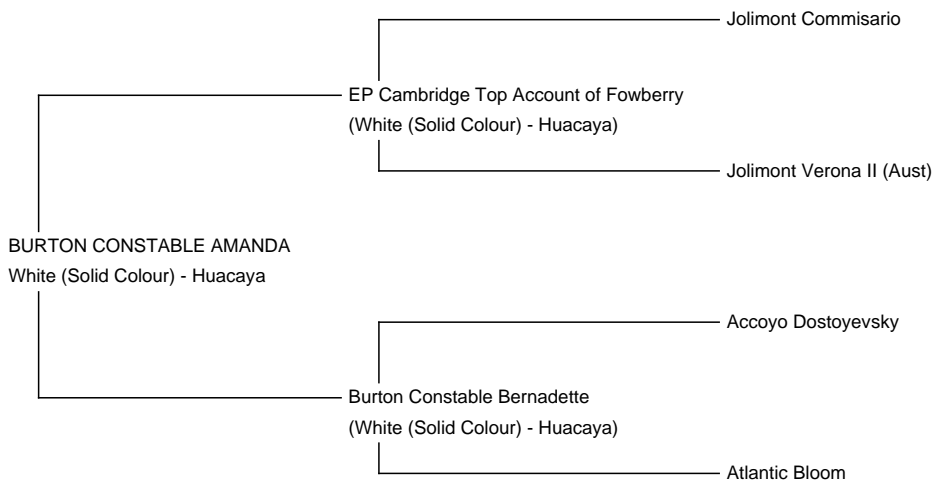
Jolimont Commisario

EP Cambridge Top Account of Fowberry
(White (Solid Colour) - Huacaya)

Jolimont Verona II (Aust)

BURTON CONSTABLE AMANDA
White (Solid Colour) - Huacaya

Accoyo Dostoyevsky

Burton Constable Bernadette
(White (Solid Colour) - Huacaya)

Atlantic Bloom